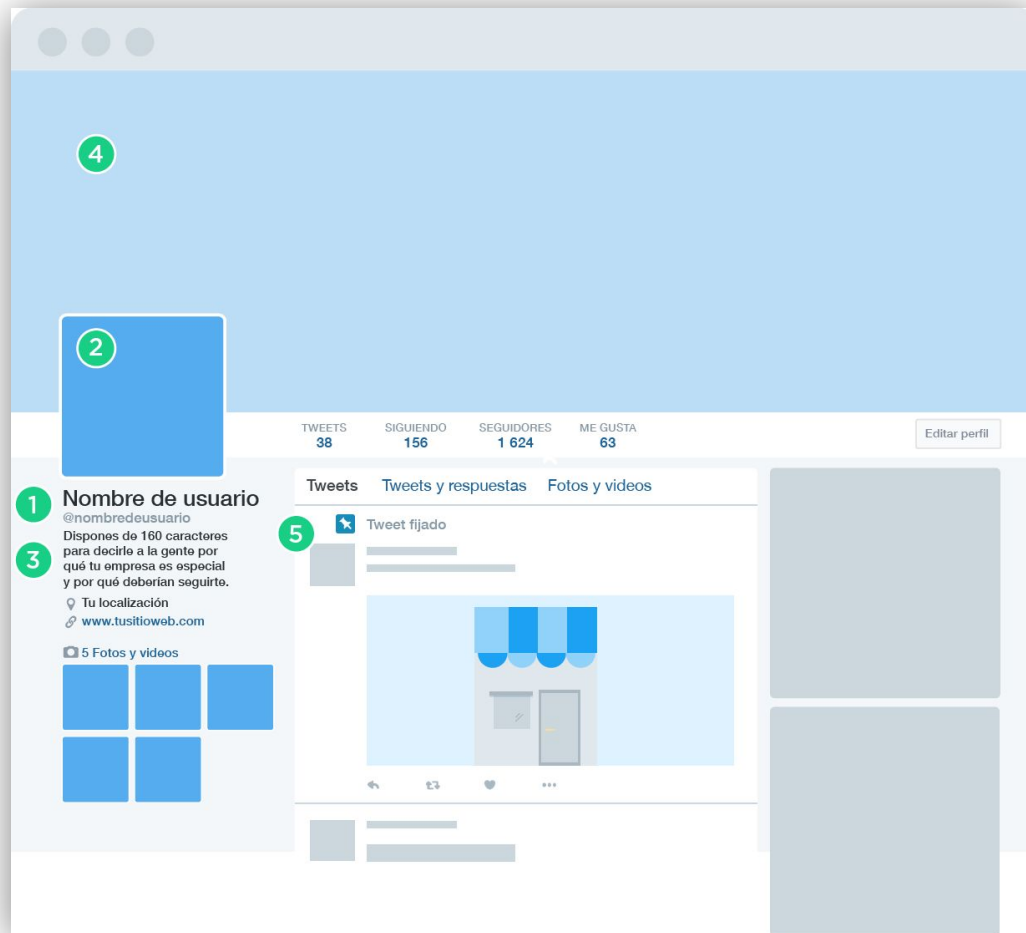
4

2

TWEETS 38
SIGUIENDO 156
SEGUIDORES 1 624
ME GUSTA 63

Editar perfil

1 Nombre de usuario
@nombredeusuario
3 Dispones de 160 caracteres para decirle a la gente por qué tu empresa es especial y por qué deberían seguirte.
Tu localización
www.tusitioweb.com
5 Fotos y videos

Tweets
Tweets y respuestas
Fotos y videos

5 Tweet fijado